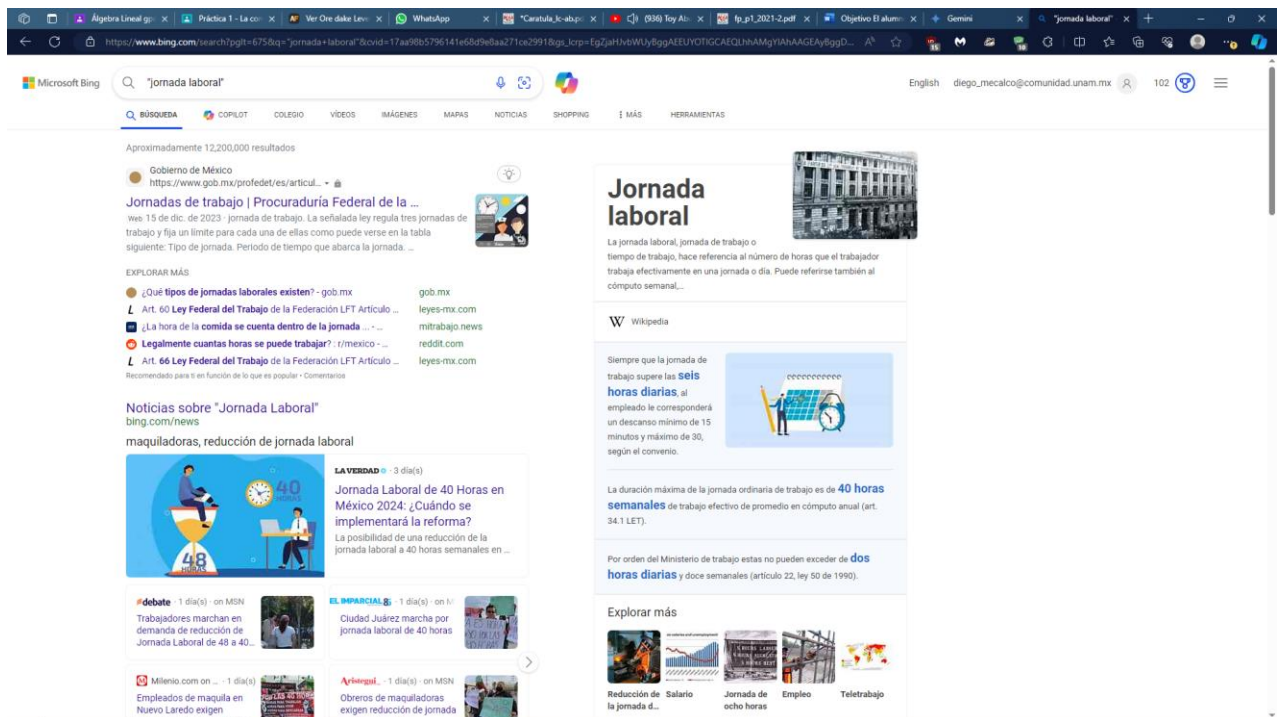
Álgebra Lineal gp | Práctica 1 - La co | Ver Ore dake Leve | WhatsApp | *Caratula_lc-ab.pc | (936) Toy Ab | fp_p1_2021-2.pdf | Objetivo El alumn | Gemini | "jornada laboral"

https://www.bing.com/search?pglt=675&q="jornada+laboral"&cvid=17aa98b5796141e68d9e8aa271ce2991&gs_lcrp=EgZjaHJvbWUyBggAEEUYOTIGCAEQLhhAMgYIAhAAGEAyBggD...

Microsoft Bing "jornada laboral"

English diego_mecalco@comunidad.unam.mx 102

BÚSQUEDA COPILOT COLEGIO VÍDEOS IMÁGENES MAPAS NOTICIAS SHOPPING ⋮ MÁS HERRAMIENTAS

Aproximadamente 12,200,000 resultados

Gobierno de México
https://www.gob.mx/profedet/es/articul...

Jornadas de trabajo | Procuraduría Federal de la ...
Web 15 de dic. de 2023 · jornada de trabajo. La señalada ley regula tres jornadas de trabajo y fija un límite para cada una de ellas como puede verse en la tabla siguiente: Tipo de jornada. Periodo de tiempo que abarca la jornada. ...

EXPLORAR MÁS
¿Qué tipos de jornadas laborales existen? - gob.mx gob.mx
Art. 60 Ley Federal del Trabajo de la Federación LFT Artículo ... leyes-mx.com
¿La hora de la comida se cuenta dentro de la jornada ... - ... mitrabajo.news
Legalmente cuantas horas se puede trabajar? : r/mexico - ... reddit.com
Art. 66 Ley Federal del Trabajo de la Federación LFT Artículo ... leyes-mx.com
Recomendado para ti en función de lo que es popular • Comentarios

Noticias sobre "Jornada Laboral"
bing.com/news
maquiladoras, reducción de jornada laboral

40 HORAS
48 HORAS

LA VERDAD · 3 día(s)
Jornada Laboral de 40 Horas en México 2024: ¿Cuándo se implementará la reforma?
La posibilidad de una reducción de la jornada laboral a 40 horas semanales en ...

#debate · 1 día(s) · on MSN
Trabajadores marchan en demanda de reducción de Jornada Laboral de 48 a 40...

EL IMPARCIAL · 1 día(s) · on M
Ciudad Juárez marcha por jornada laboral de 40 horas

Milenio.com on ... · 1 día(s)
Empleados de maquila en Nuevo Laredo exigen

Aristegui · 1 día(s) · on MSN
Obreros de maquiladoras exigen reducción de jornada

Jornada laboral
La jornada laboral, jornada de trabajo o tiempo de trabajo, hace referencia al número de horas que el trabajador trabaja efectivamente en una jornada o día. Puede referirse también al cómputo semanal,...

W Wikipedia

Siempre que la jornada de trabajo supere las seis horas diarias, al empleado le corresponderá un descanso mínimo de 15 minutos y máximo de 30, según el convenio.

La duración máxima de la jornada ordinaria de trabajo es de 40 horas semanales de trabajo efectivo de promedio en cómputo anual (art. 34.1 LET).

Por orden del Ministerio de trabajo estas no pueden exceder de dos horas diarias y doce semanales (artículo 22, ley 50 de 1990).

Explorar más
Reducción de la jornada d... | Salario | Jornada de ocho horas | Empleo | Teletrabajo